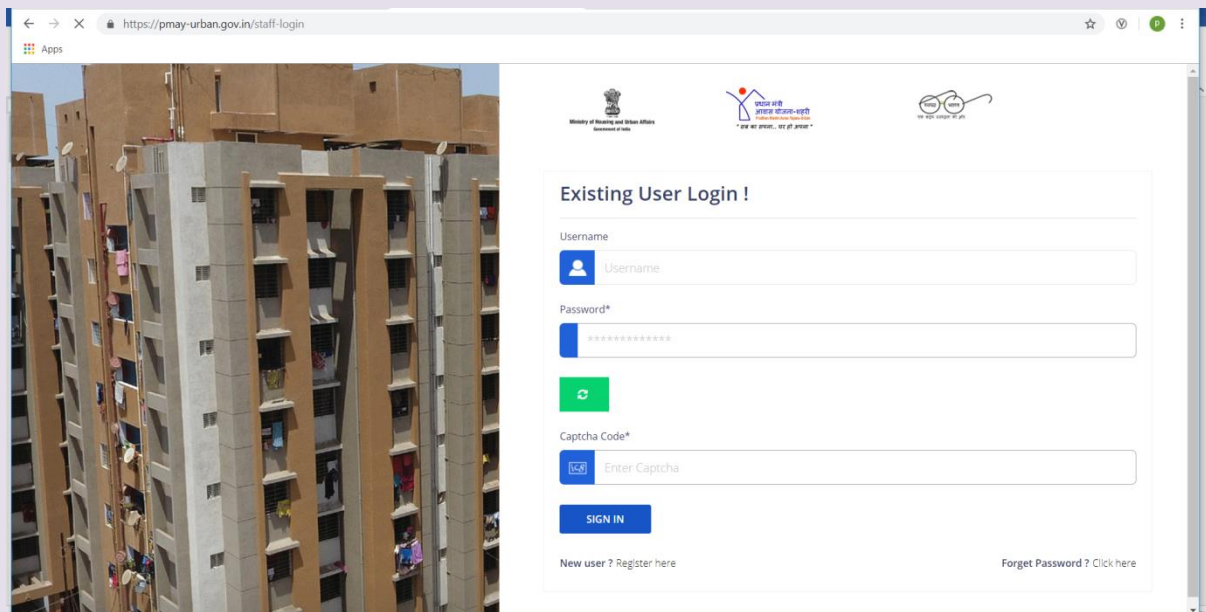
https://pmay-urban.gov.in/staff-login

Apps

Ministry of Housing and Urban Affairs
Government of India

प्रधान मंत्री
आवास योजना-शहरी
Pradhan Mantri Awas Yojana-Urban
" सब का सपना... घर हो अपना "

स्वच्छ भारत
एक कदम स्वच्छता की ओर

Existing User Login !

Username

Username

Password*

*************

Captcha Code*

Enter Captcha

SIGN IN

New user ? Register here

Forget Password ? Click here